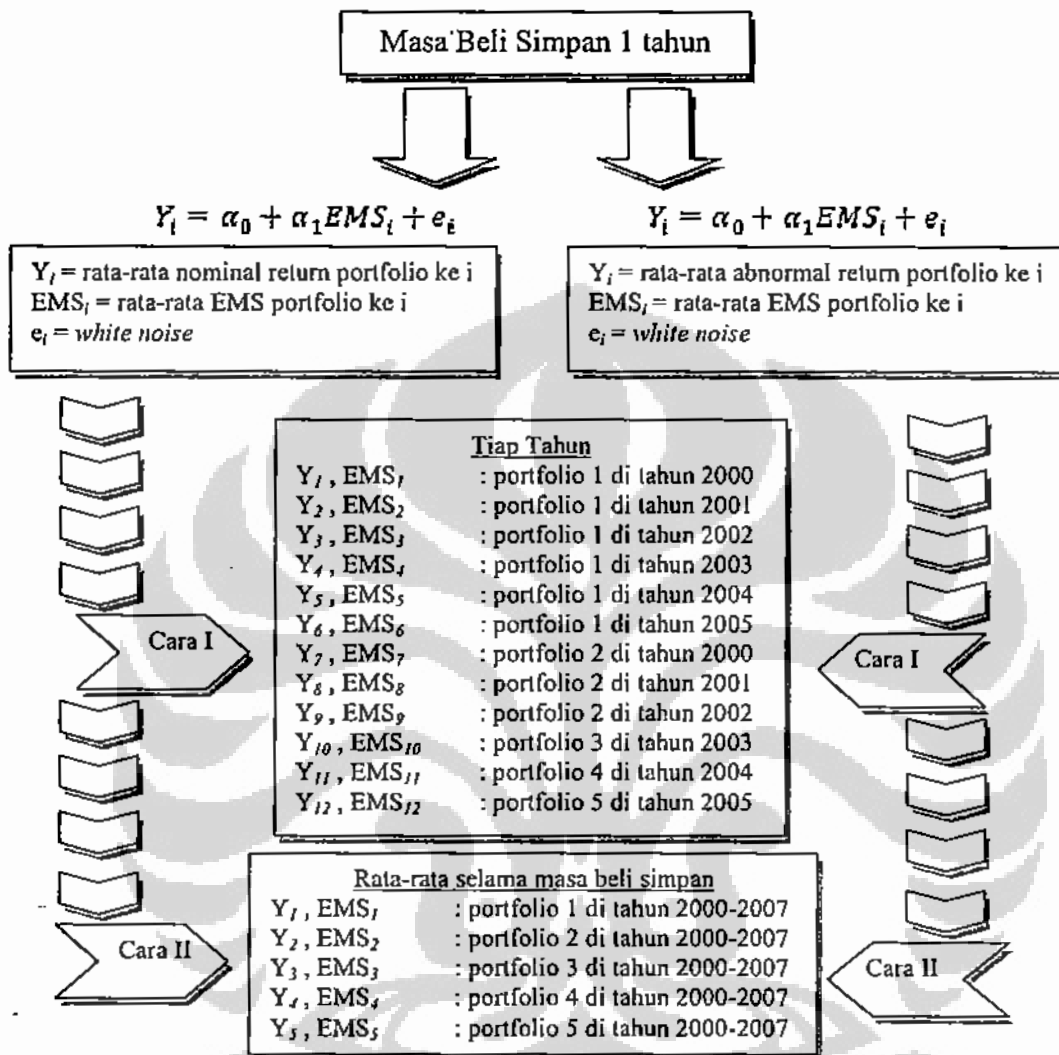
Masa Beli Simpan 1 tahun

$Y_i = \alpha_0 + \alpha_1 EMS_i + e_i$

$Y_i = \alpha_0 + \alpha_1 EMS_i + e_i$

$Y_i$ = rata-rata nominal return portfolio ke i
$EMS_i$ = rata-rata EMS portfolio ke i
$e_i$ = *white noise*

$Y_i$ = rata-rata abnormal return portfolio ke i
$EMS_i$ = rata-rata EMS portfolio ke i
$e_i$ = *white noise*

Cara I

Cara I

Tiap Tahun

| | |
|---|---|
| $Y_1$, $EMS_1$ | : portfolio 1 di tahun 2000 |
| $Y_2$, $EMS_2$ | : portfolio 1 di tahun 2001 |
| $Y_3$, $EMS_3$ | : portfolio 1 di tahun 2002 |
| $Y_4$, $EMS_4$ | : portfolio 1 di tahun 2003 |
| $Y_5$, $EMS_5$ | : portfolio 1 di tahun 2004 |
| $Y_6$, $EMS_6$ | : portfolio 1 di tahun 2005 |
| $Y_7$, $EMS_7$ | : portfolio 2 di tahun 2000 |
| $Y_8$, $EMS_8$ | : portfolio 2 di tahun 2001 |
| $Y_9$, $EMS_9$ | : portfolio 2 di tahun 2002 |
| $Y_{10}$, $EMS_{10}$ | : portfolio 3 di tahun 2003 |
| $Y_{11}$, $EMS_{11}$ | : portfolio 4 di tahun 2004 |
| $Y_{12}$, $EMS_{12}$ | : portfolio 5 di tahun 2005 |

Cara II

Cara II

Rata-rata selama masa beli simpan

| | |
|---|---|
| $Y_1$, $EMS_1$ | : portfolio 1 di tahun 2000-2007 |
| $Y_2$, $EMS_2$ | : portfolio 2 di tahun 2000-2007 |
| $Y_3$, $EMS_3$ | : portfolio 3 di tahun 2000-2007 |
| $Y_4$, $EMS_4$ | : portfolio 4 di tahun 2000-2007 |
| $Y_5$, $EMS_5$ | : portfolio 5 di tahun 2000-2007 |